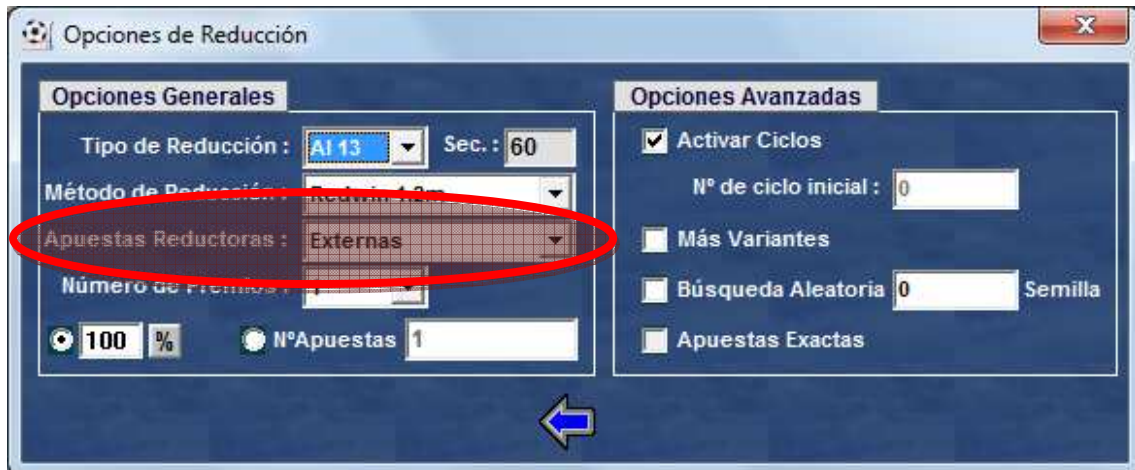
Opciones de Reducción

Opciones Generales

Tipo de Reducción : Al 13 Sec. : 60

Método de Reducción : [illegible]

Apuestas Reductoras : Externas

Número de Premios : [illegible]

100 %

NºApuestas 1

Opciones Avanzadas

Activar Ciclos

Nº de ciclo inicial : 0

Más Variantes

Búsqueda Aleatoria 0 Semilla

Apuestas Exactas